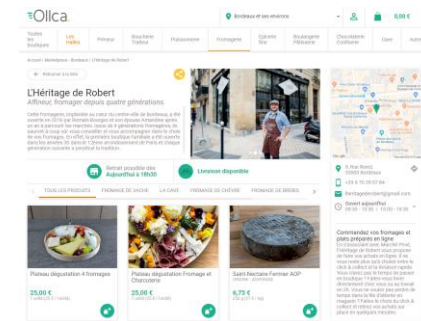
Ollca

Bordeaux et ses environs

0,00 €

Toutes les boutiques | Les Halles | Primeur | Boucher Traiteur | Poissonnerie | Fromagerie | Épicerie fine | Boulangerie Pâtisserie | Chocolaterie Confiserie | Caves | Autres

Accueil / Marketplace / Bordeaux / L'Héritage de Robert

Retour aux boutiques

L'Héritage de Robert

Affineur fromager depuis quatre générations

Cette fromagerie, implantée au cœur du centre-ville de Bordeaux, a été ouverte en 2016 par Romain Bourgeois et son épouse Amandine après un an à parcourir les marchés. Issus de 4 générations fromagères de père en fils, ils ont à cœur de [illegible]

Retrait possible dès Aujourd'hui à 18h30

Livraison disponible

TOUS LES PRODUITS | FROMAGE DE VACHE | LA CAVE | FROMAGE DE CHÈVRE | FROMAGE DE BREBIS

Plateau dégustation 4 fromages
25,00 €

Plateau dégustation Fromage et Charcuterie
25,00 €

Saint-Nectaire Fermier AOP
6,75 €

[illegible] Bordeaux

Fermé aujourd'hui

Commandez vos fromages et plats préparés en ligne

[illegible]